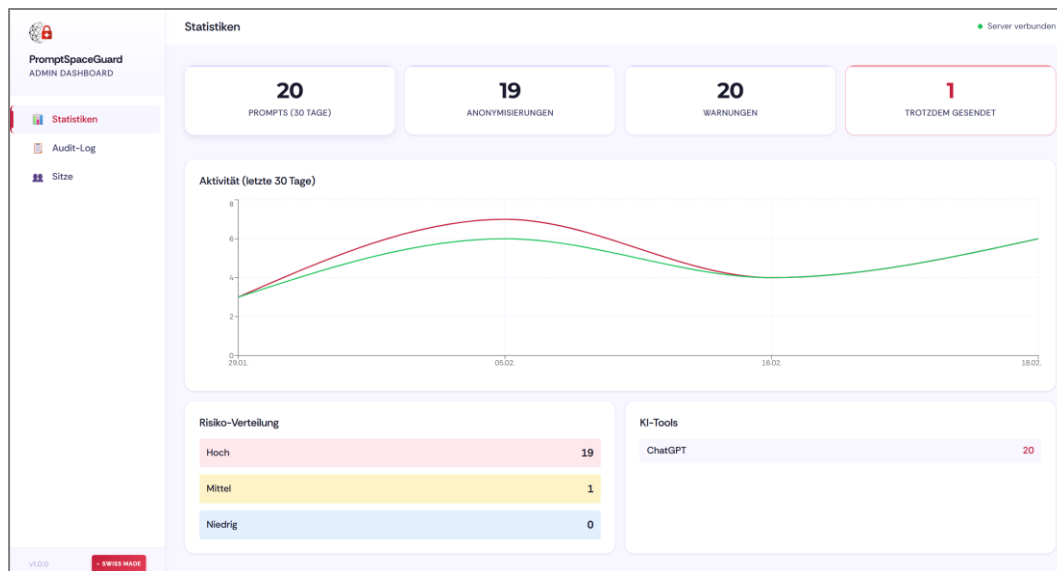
PromptSpaceGuard
ADMIN DASHBOARD

Statistiken
Audit-Log
Sitze

v1.0.0
+ SWISS MADE

Statistiken

Server verbunden

| 20 | 19 | 20 | 1 |
|---|---|---|---|
| PROMPTS (30 TAGE) | ANONYMISIERUNGEN | WARNUNGEN | TROTZDEM GESENDET |

Aktivität (letzte 30 Tage)

8
6
4
2
0
29.01.
05.02.
16.02.
18.02.

Risiko-Verteilung

| Hoch | 19 |
|---|---|
| Mittel | 1 |
| Niedrig | 0 |

KI-Tools

| ChatGPT | 20 |
|---|---|